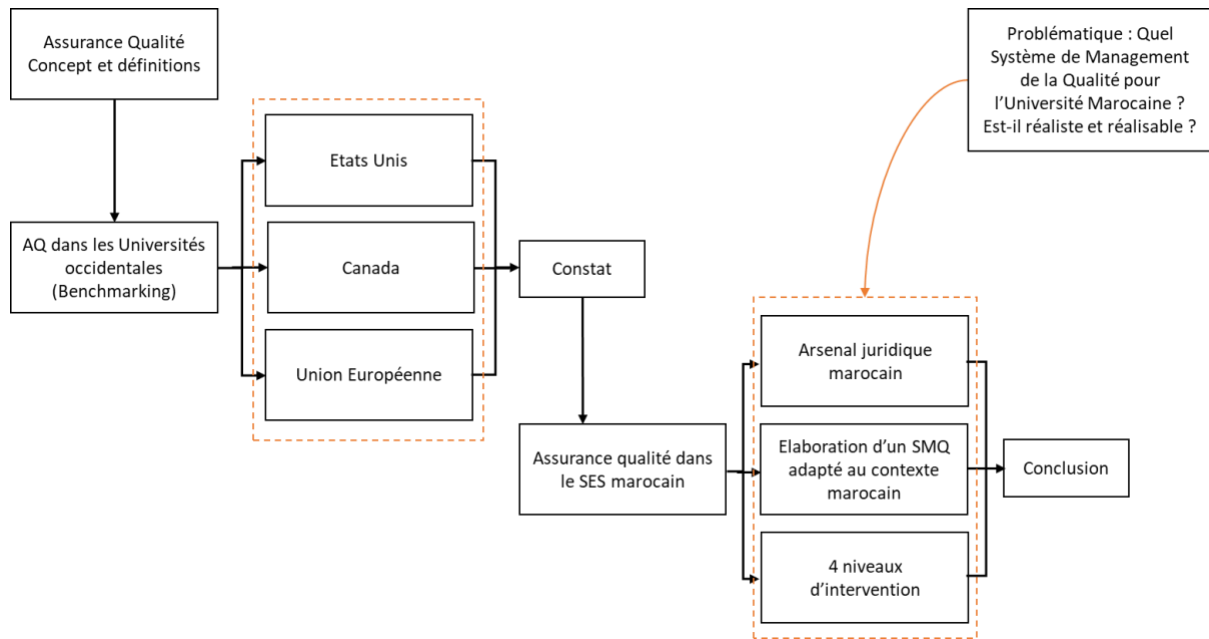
Assurance Qualité
Concept et définitions

Problématique : Quel Système de Management de la Qualité pour l'Université Marocaine ? Est-il réaliste et réalisable ?

AQ dans les Universités occidentales (Benchmarking)

Etats Unis

Canada

Union Européenne

Constat

Assurance qualité dans le SES marocain

Arsenal juridique marocain

Elaboration d'un SMQ adapté au contexte marocain

4 niveaux d'intervention

Conclusion